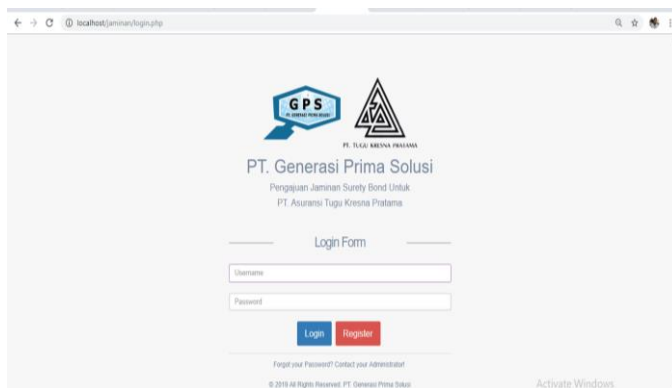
localhost/jaminan/login.php

GPS
PT. GENERASI PRIMA SOLUSI

PT. TUGU KRESNA PRATAMA

PT. Generasi Prima Solusi

Pengajuan Jaminan Surety Bond Untuk
PT. Asuransi Tugu Kresna Pratama

Login Form

Username

Password

Login Register

Forgot your Password? Contact your Administrator!

© 2019 All Rights Reserved. PT. Generasi Prima Solusi

Activate Windows